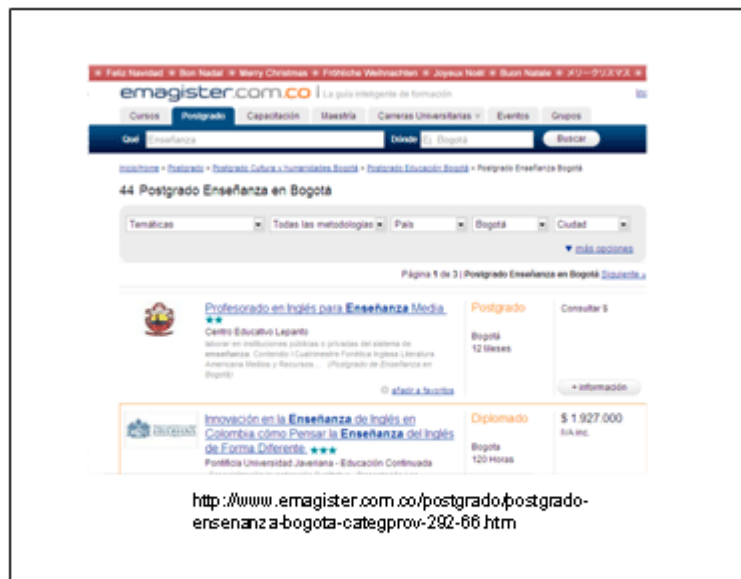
✻ Feliz Navidad ✻ Bon Nadal ✻ Merry Christmas ✻ Fröhliche Weihnachten ✻ Joyeux Noël ✻ Buon Natale ✻ メリークリスマス ✻

emagister.com.co | La guía inteligente de formación

Cursos | Postgrado | Capacitación | Maestría | Carreras Universitarias | Eventos | Grupos

Qué: Enseñanza | Dónde: Ej. Bogotá | Buscar

Inicio/home > Postgrado > Postgrado Cultura y humanidades Bogotá > Postgrado Educación Bogotá > Postgrado Enseñanza Bogotá

44 Postgrado Enseñanza en Bogotá

Temáticas | Todas las metodologías | País | Bogotá | Ciudad

▼ más opciones

Página 1 de 3 | Postgrado Enseñanza en Bogotá Siguiente »

Profesorado en Inglés para Enseñanza Media
★★
Centro Educativo Lepanto
laborar en instituciones públicas o privadas del sistema de enseñanza. Contenido: I Cuatrimestre Fonética Inglesa Literatura Americana Medios y Recursos ... (Postgrado de Enseñanza en Bogotá)
añadir a favoritos

Postgrado
Bogotá
12 Meses

Consultar $
+ información

Innovación en la Enseñanza de Inglés en Colombia cómo Pensar la Enseñanza del Inglés de Forma Diferente ★★★
Pontificia Universidad Javeriana - Educación Continuada

Diplomado
Bogotá
120 Horas

$ 1.927.000
IVA inc.

http://www.emagister.com.co/postgrado/postgrado-ensenanza-bogota-categprov-292-66.htm